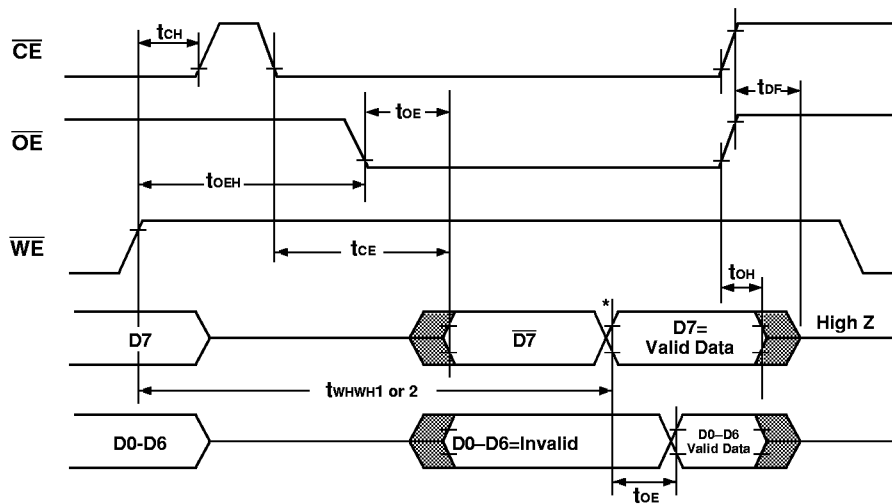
$\overline{CE}$

$\overline{OE}$

$\overline{WE}$

$t_{CH}$

$t_{OE}$

$t_{DF}$

$t_{OEH}$

$t_{CE}$

$t_{OH}$

D7

$\overline{D7}$

*

D7= Valid Data

High Z

$t_{WHWH1 \text{ or } 2}$

D0-D6

D0–D6=Invalid

D0–D6 Valid Data

$t_{OE}$